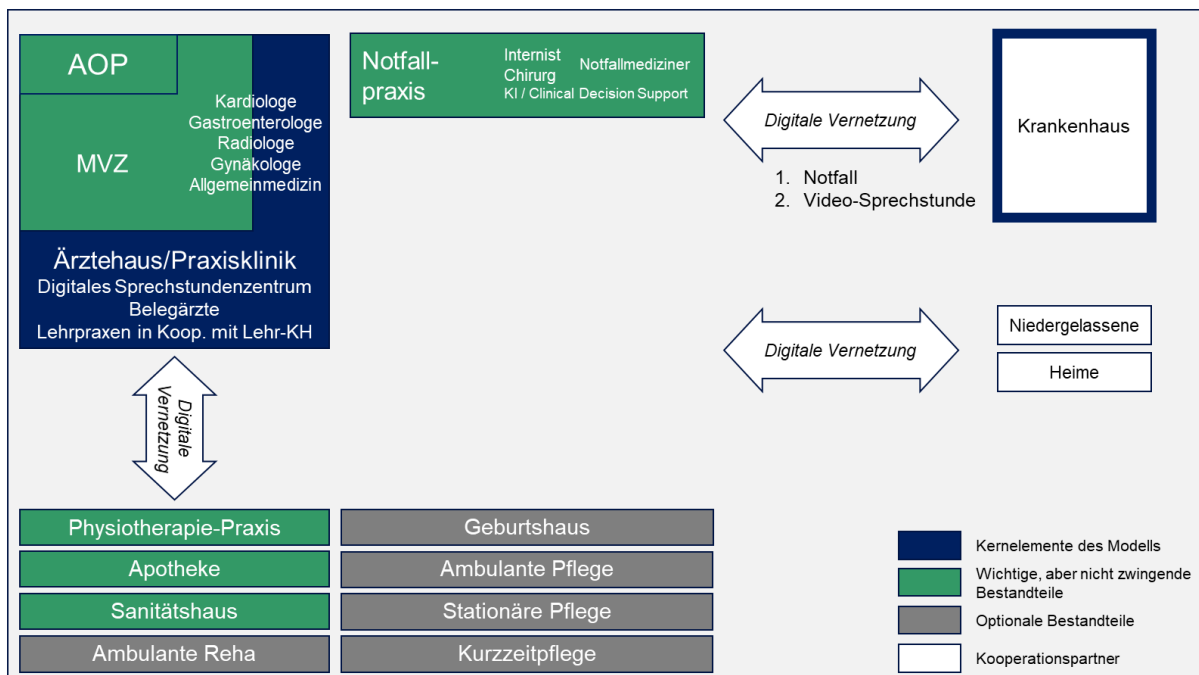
AOP

MVZ

Kardiologe
Gastroenterologe
Radiologe
Gynäkologe
Allgemeinmedizin

Ärztehaus/Praxisklinik
Digitales Sprechstundenzentrum
Belegärzte
Lehrpraxen in Koop. mit Lehr-KH

Notfall-praxis

Internist
Chirurg
Notfallmediziner
KI / Clinical Decision Support

Digitale Vernetzung

1. Notfall
2. Video-Sprechstunde

Krankenhaus

Digitale Vernetzung

Niedergelassene

Heime

Digitale Vernetzung

Physiotherapie-Praxis
Apotheke
Sanitätshaus
Ambulante Reha

Geburtshaus
Ambulante Pflege
Stationäre Pflege
Kurzzeitpflege

Kernelemente des Modells
Wichtige, aber nicht zwingende Bestandteile
Optionale Bestandteile
Kooperationspartner